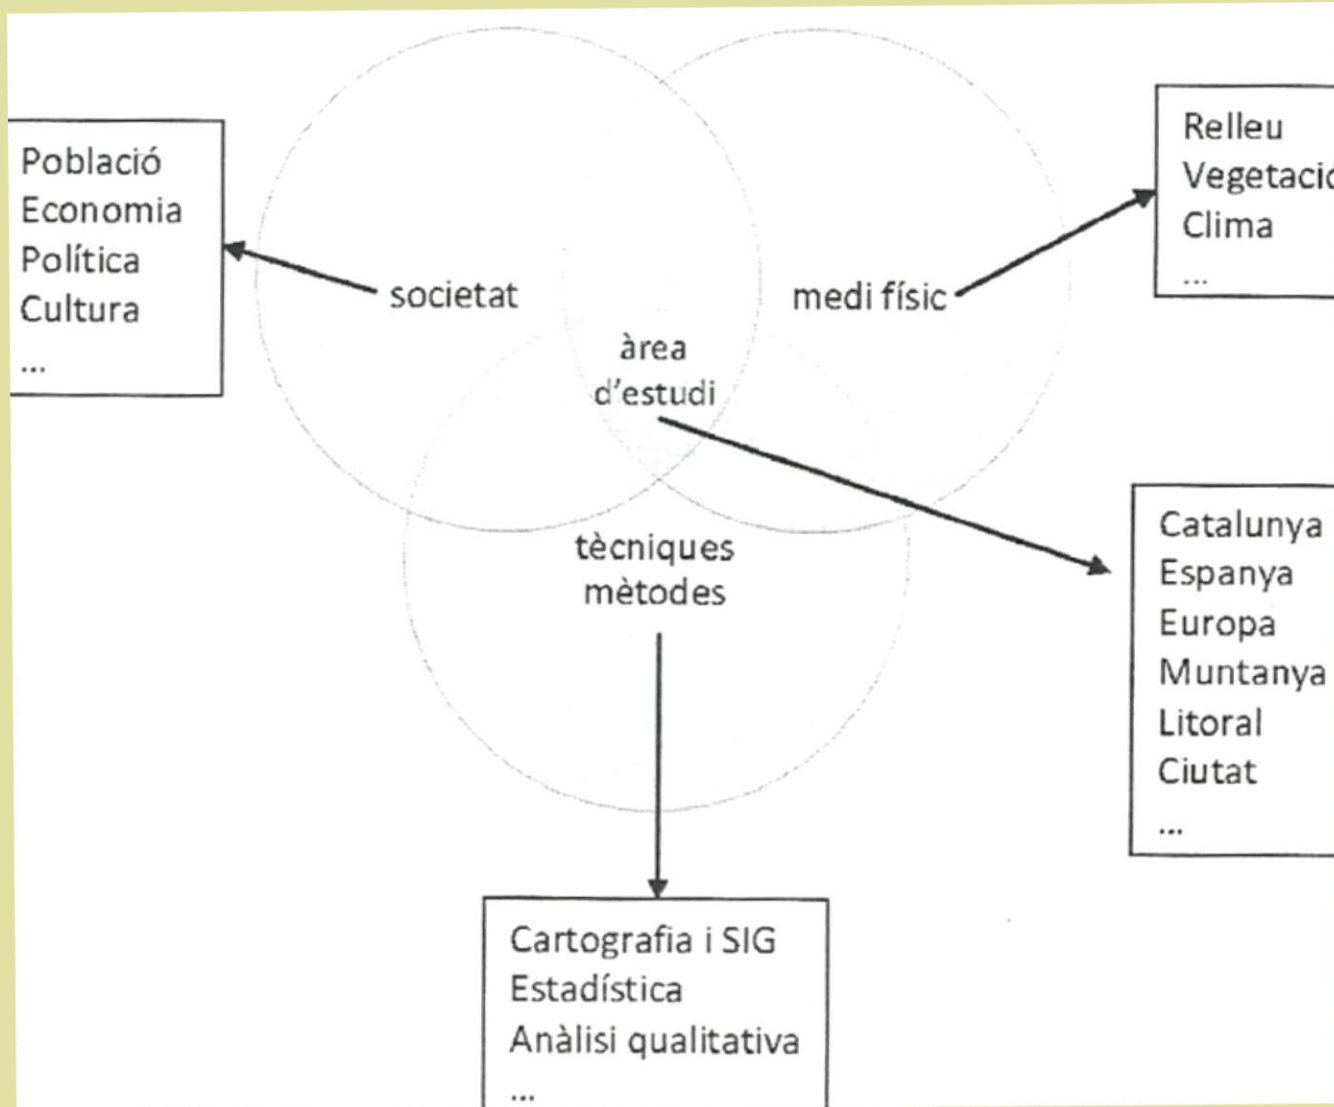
Població
Economia
Política
Cultura
...

societat

medi físic

Relleu
Vegetacio
Clima
...

àrea
d'estudi

tècniques
mètodes

Catalunya
Espanya
Europa
Muntanya
Litoral
Ciutat
...

Cartografia i SIG
Estadística
Anàlisi qualitativa
...